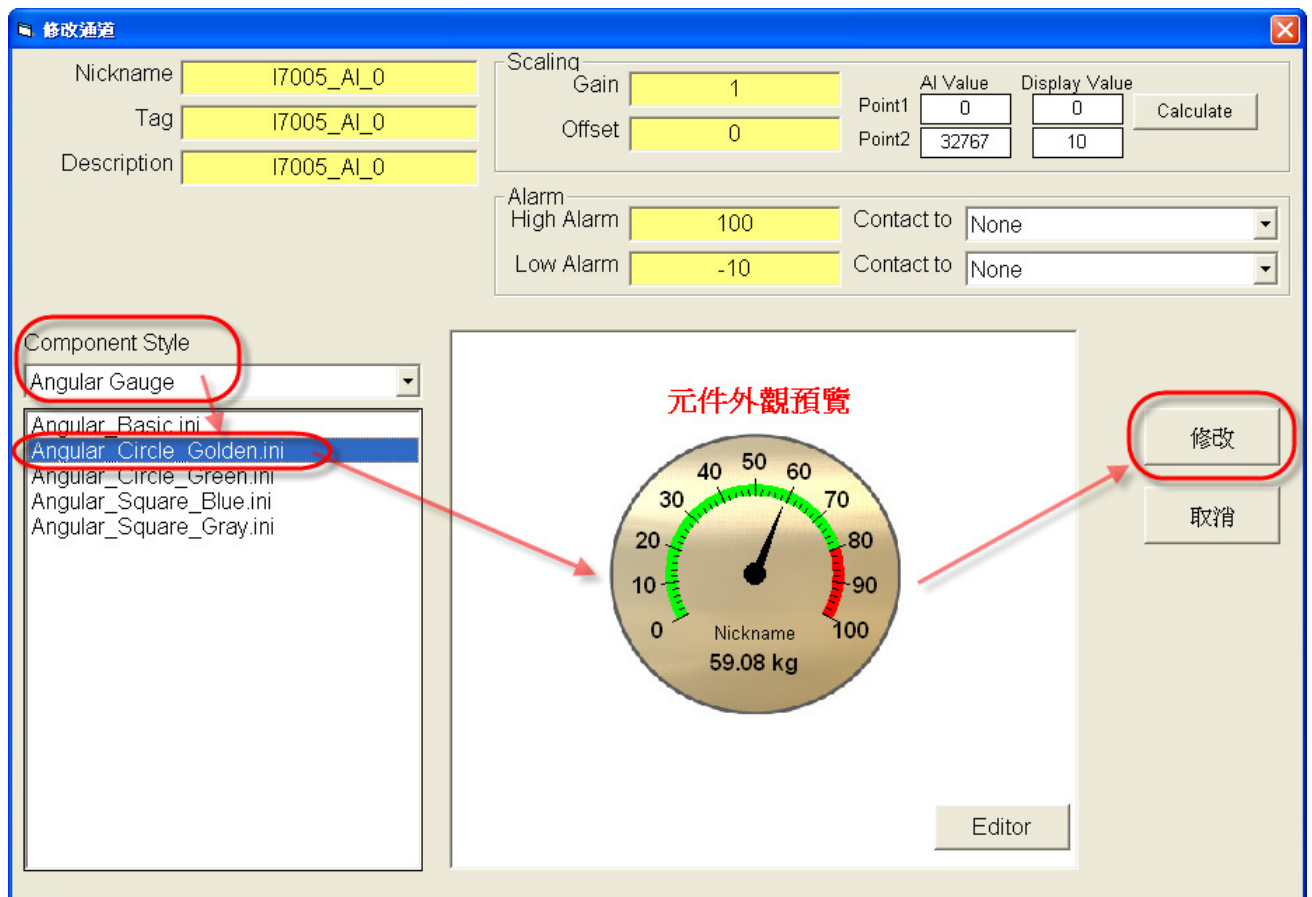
修改通道

Nickname I7005_AI_0
Tag I7005_AI_0
Description I7005_AI_0

Scaling
Gain 1
Offset 0
AI Value
Display Value
Point1 0 0
Point2 32767 10
Calculate

Alarm
High Alarm 100
Contact to None
Low Alarm -10
Contact to None

Component Style
Angular Gauge

Angular_Basic.ini
Angular_Circle_Golden.ini
Angular_Circle_Green.ini
Angular_Square_Blue.ini
Angular_Square_Gray.ini

元件外觀預覽

0
10
20
30
40
50
60
70
80
90
100
Nickname
59.08 kg

Editor

修改
取消